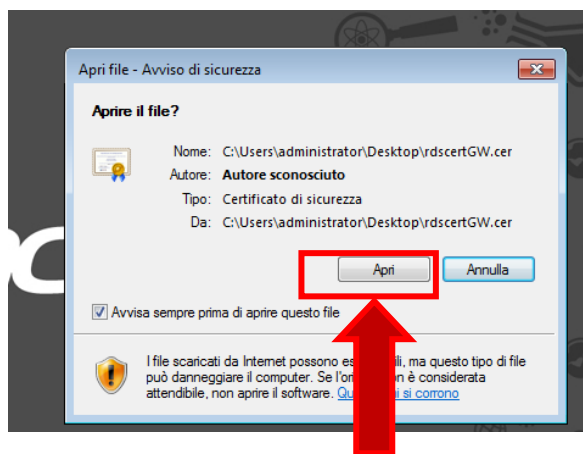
Apri file - Avviso di sicurezza

Aprire il file?

Nome: C:\Users\administrator\Desktop\rdscertGW.cer
Autore: Autore sconosciuto
Tipo: Certificato di sicurezza
Da: C:\Users\administrator\Desktop\rdscertGW.cer

Apri | Annulla

Avvisa sempre prima di aprire questo file

I file scaricati da Internet possono es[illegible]ili, ma questo tipo di file può danneggiare il computer. Se l'or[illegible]n è considerata attendibile, non aprire il software. Qu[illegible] si corrono